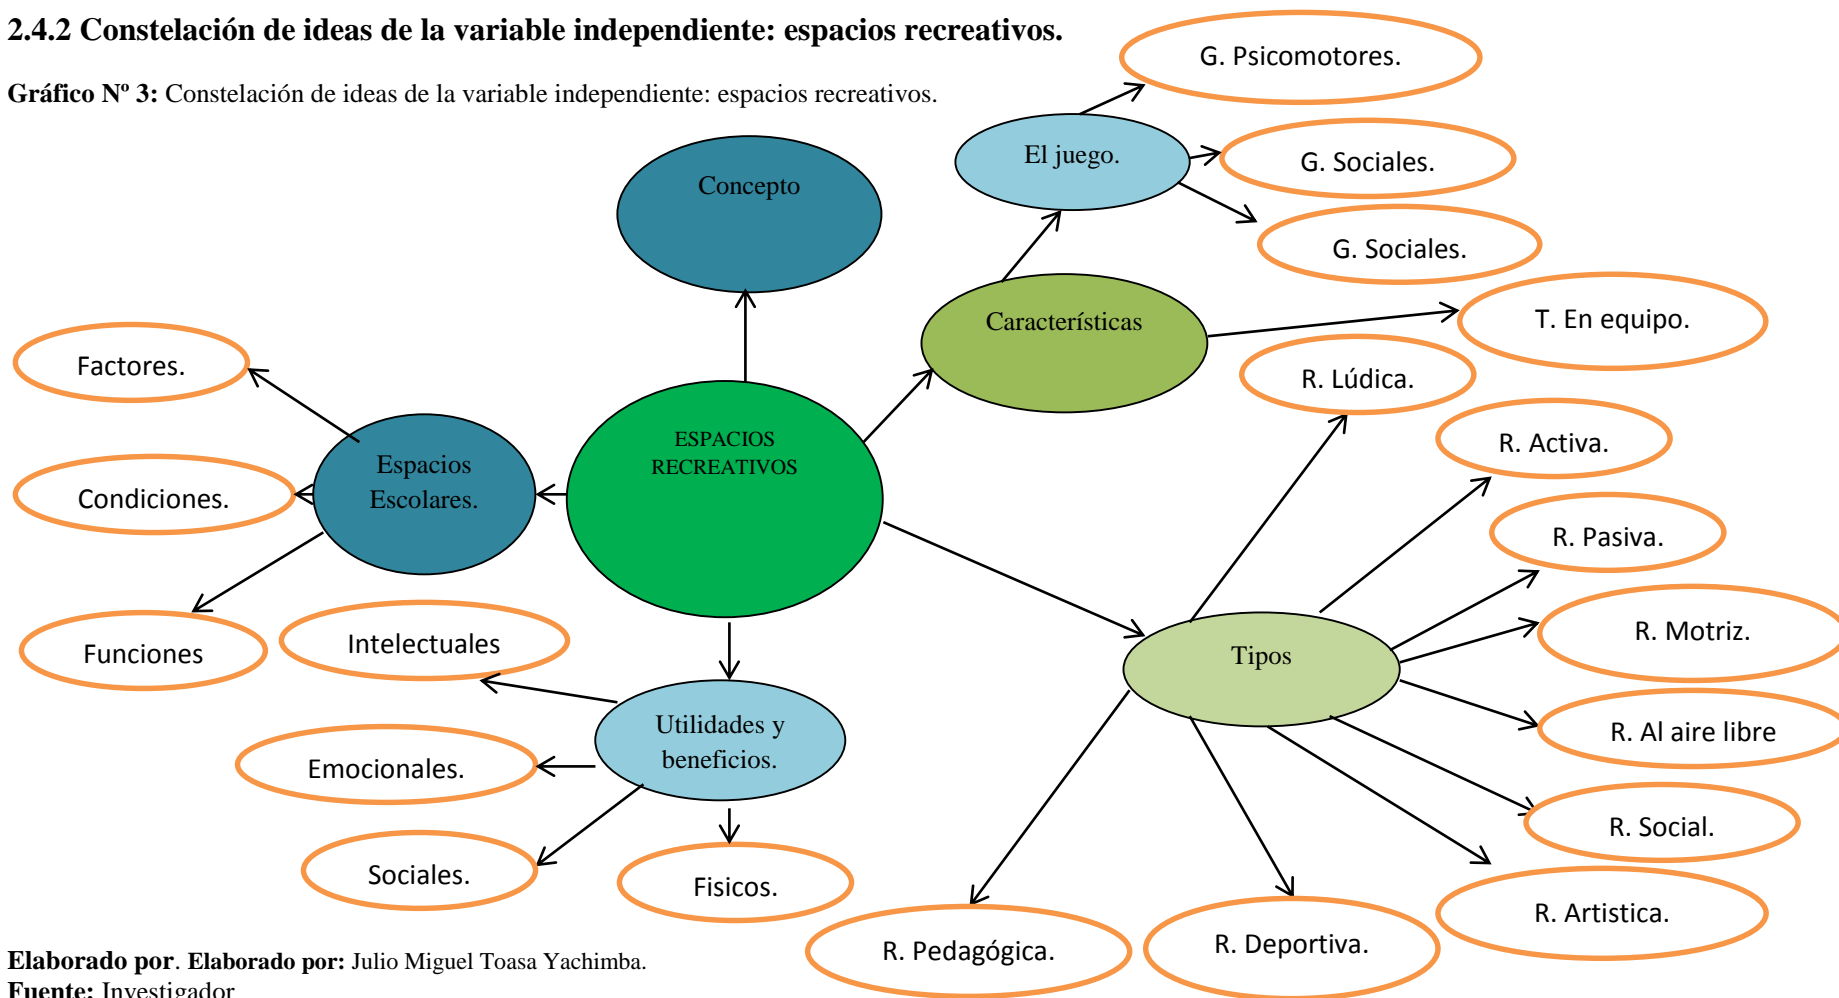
2.4.2 Constelación de ideas de la variable independiente: espacios recreativos.

Gráfico Nº 3: Constelación de ideas de la variable independiente: espacios recreativos.

G. Psicomotores.

El juego.

G. Sociales.

G. Sociales.

Concepto

Características

T. En equipo.

R. Lúdica.

Factores.

Espacios Escolares.

ESPACIOS RECREATIVOS

R. Activa.

Condiciones.

R. Pasiva.

Funciones

Intelectuales

Tipos

R. Motriz.

Utilidades y beneficios.

R. Al aire libre

Emocionales.

R. Social.

Sociales.

Fisicos.

R. Artistica.

R. Pedagógica.

R. Deportiva.

Elaborado por. Elaborado por: Julio Miguel Toasa Yachimba.
Fuente: Investigador